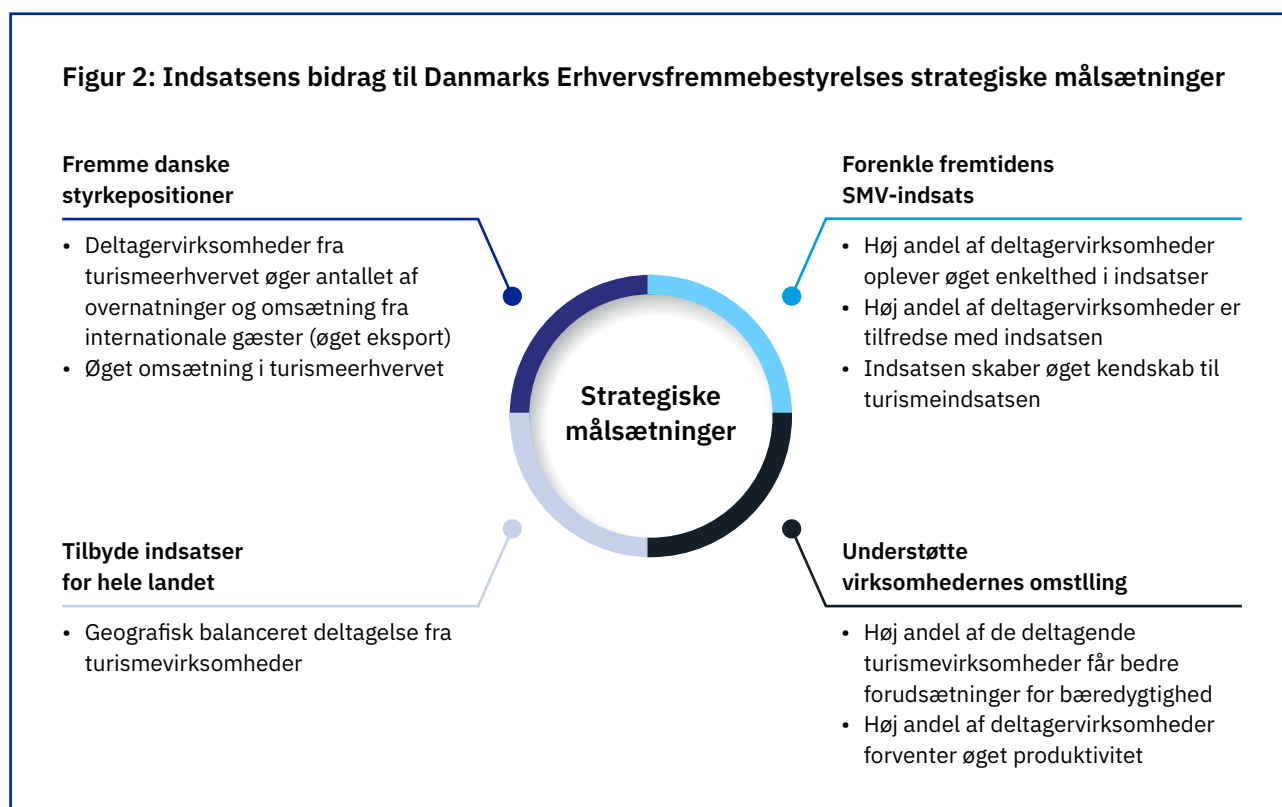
Figur 2: Indsatsens bidrag til Danmarks Erhvervsfremmebestyrelses strategiske målsætninger

Fremme danske styrkepositioner

• Deltagervirksomheder fra turismeerhvervet øger antallet af overnatninger og omsætning fra internationale gæster (øget eksport)
• Øget omsætning i turismeerhvervet

Forenkle fremtidens SMV-indsats

• Høj andel af deltagervirksomheder oplever øget enkelthed i indsatser
• Høj andel af deltagervirksomheder er tilfredse med indsatsen
• Indsatsen skaber øget kendskab til turismeindsatsen

Strategiske målsætninger

Tilbyde indsatser for hele landet

• Geografisk balanceret deltagelse fra turismevirksomheder

Understøtte virksomhedernes omstlling

• Høj andel af de deltagende turismevirksomheder får bedre forudsætninger for bæredygtighed
• Høj andel af deltagervirksomheder forventer øget produktivitet